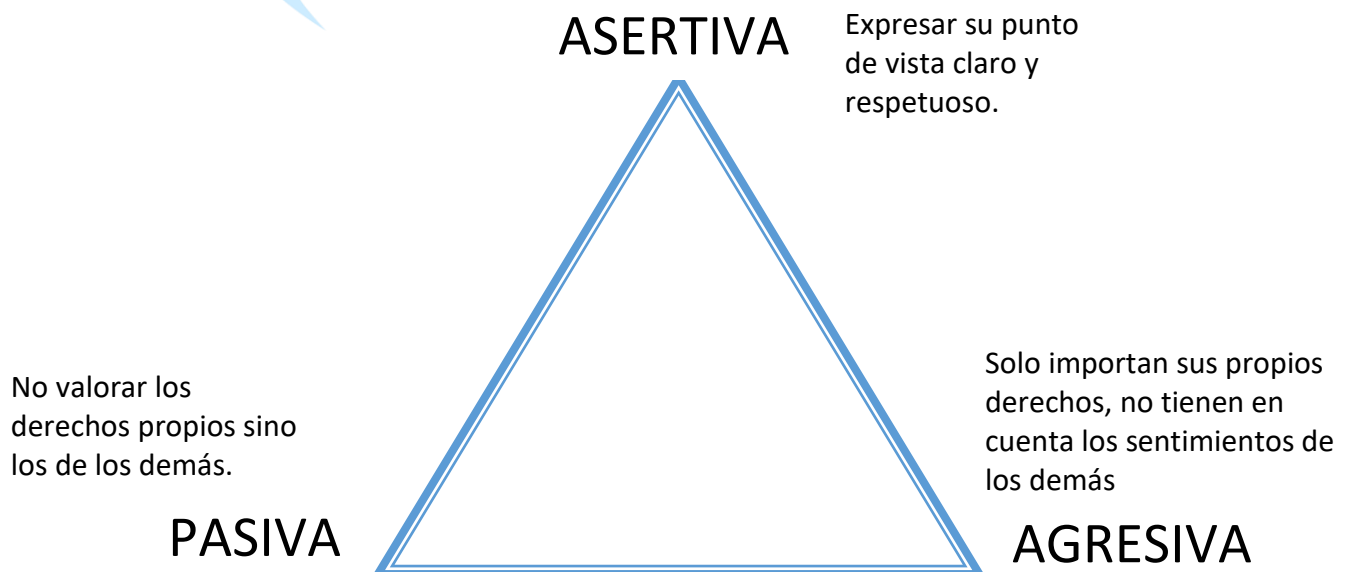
ASERTIVA

Expresar su punto de vista claro y respetuoso.

No valorar los derechos propios sino los de los demás.

Solo importan sus propios derechos, no tienen en cuenta los sentimientos de los demás

PASIVA

AGRESIVA